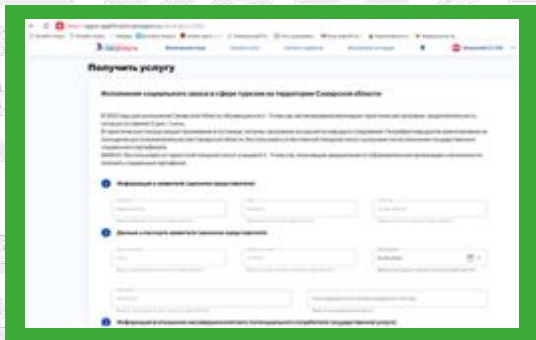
Получить услугу

Исполнение социального заказа в сфере туризма на территории Самарской области

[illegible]

Информация о заявителе (законном представителе)

Данные о паспорте заявителя (законного представителя)

Информация о получателе несовершеннолетнего (потенциальный потребитель государственной услуги)